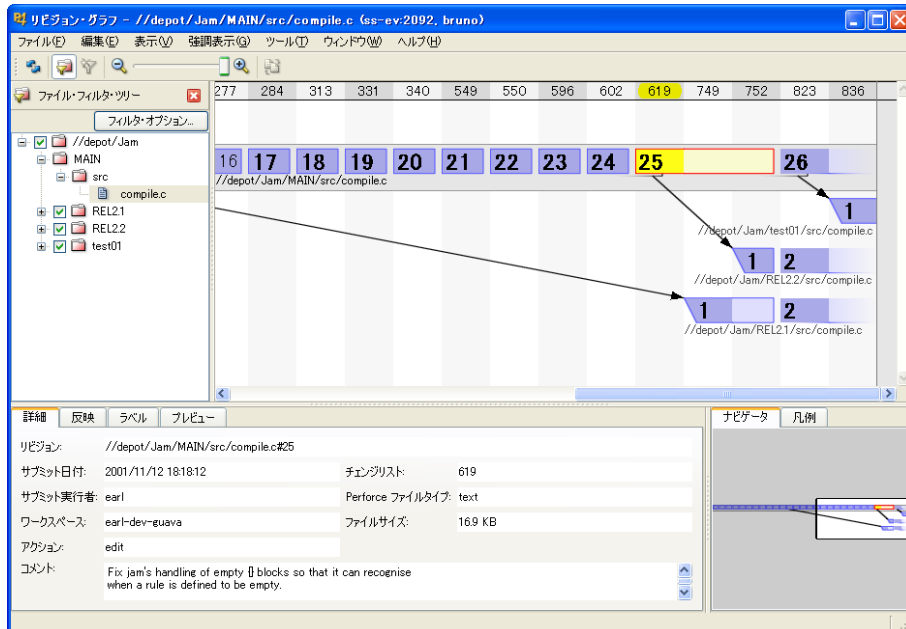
リビジョン・グラフ - //depot/Jam/MAIN/src/compile.c (ss-ev:2092, bruno)

ファイル(F) 編集(E) 表示(V) 強調表示(G) ツール(T) ウィンドウ(W) ヘルプ(H)

ファイル・フィルタ・ツリー

フィルタ・オプション...

//depot/Jam
MAIN
src
compile.c
REL2.1
REL2.2
test01

| 277 | 284 | 313 | 331 | 340 | 549 | 550 | 596 | 602 | 619 | 749 | 752 | 823 | 836 |
|---|---|---|---|---|---|---|---|---|---|---|---|---|---|

16 17 18 19 20 21 22 23 24 25 26
//depot/Jam/MAIN/src/compile.c

1
//depot/Jam/test01/src/compile.c

1 2
//depot/Jam/REL2.2/src/compile.c

1 2
//depot/Jam/REL2.1/src/compile.c

詳細 反映 ラベル プレビュー

ナビゲータ 凡例

リビジョン: //depot/Jam/MAIN/src/compile.c#25
サブミット日付: 2001/11/12 18:18:12
チェンジリスト: 619
サブミット実行者: earl
Perforce ファイルタイプ: text
ワークスペース: earl-dev-guava
ファイルサイズ: 16.9 KB
アクション: edit
コメント: Fix jam's handling of empty {} blocks so that it can recognise when a rule is defined to be empty.